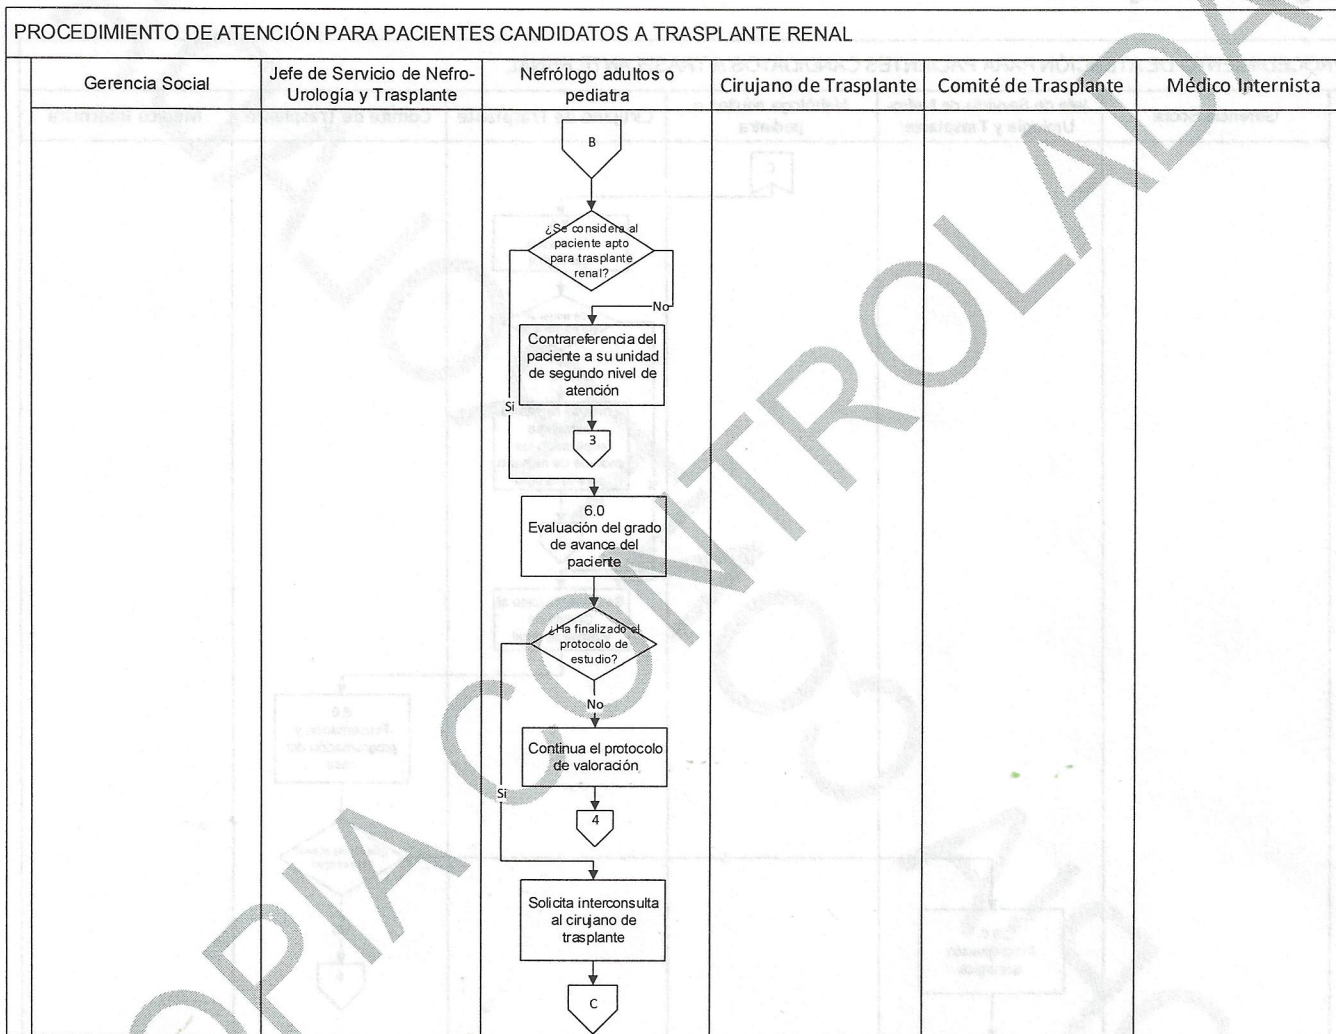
PROCEDIMIENTO DE ATENCIÓN PARA PACIENTES CANDIDATOS A TRASPLANTE RENAL

| Gerencia Social | Jefe de Servicio de Nefro-Urología y Trasplante | Nefrólogo adultos o pediatra | Cirujano de Trasplante | Comité de Trasplante | Médico Internista |
|---|---|---|---|---|---|

B

¿Se considera al paciente apto para trasplante renal?

No

Contrareferencia del paciente a su unidad de segundo nivel de atención

Si

3

6.0
Evaluación del grado de avance del paciente

¿Ha finalizado el protocolo de estudio?

No

Continua el protocolo de valoración

Si

4

Solicita interconsulta al cirujano de trasplante

C

COPIA CONTROLADA